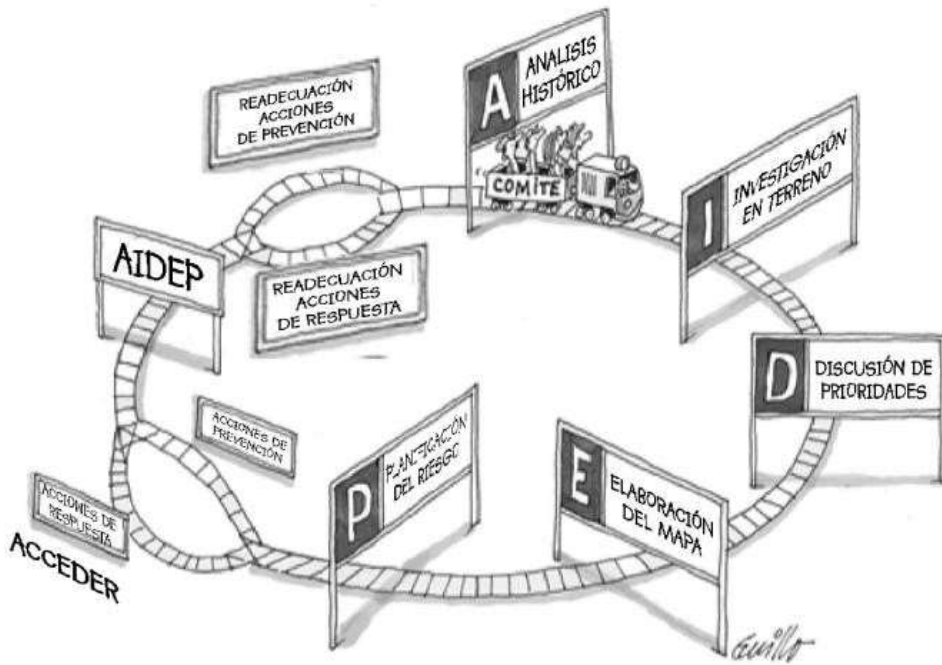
READECUACIÓN ACCIONES DE PREVENCIÓN

A ANALISIS HISTÓRICO

COMITE

I INVESTIGACIÓN EN TERRENO

AIDEP

READECUACIÓN ACCIONES DE RESPUESTA

D DISCUSIÓN DE PRIORIDADES

ACCIONES DE PREVENCIÓN

P PLANIFICACIÓN DEL RIESGO

E ELABORACIÓN DEL MAPA

ACCIONES DE RESPUESTA

ACCEDER

Guillo